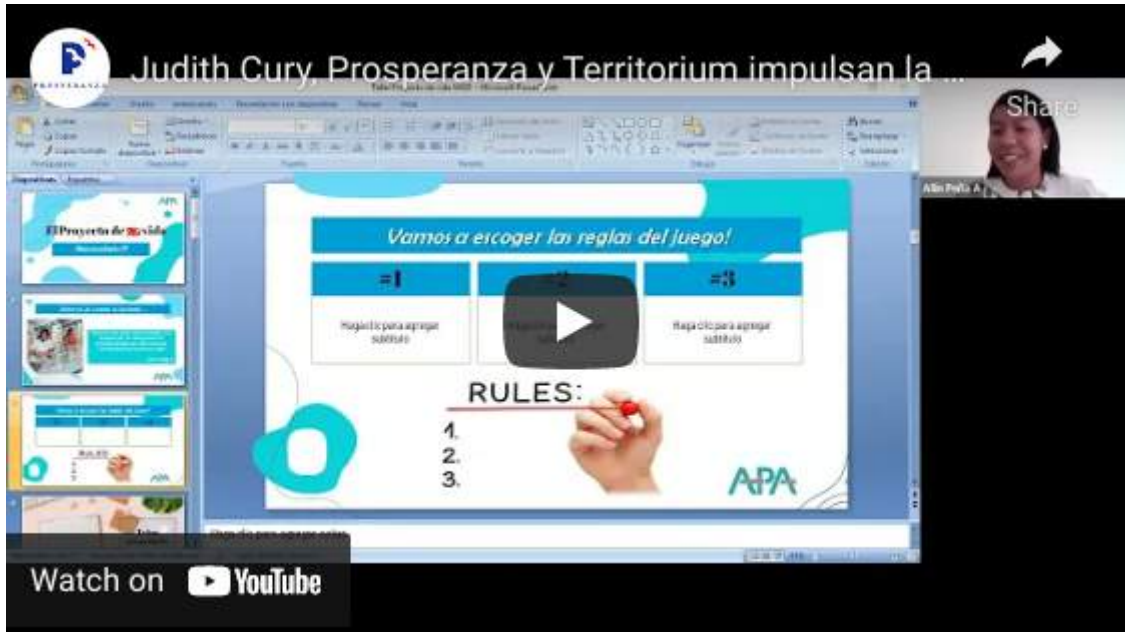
PROSPERANZA

Judith Cury, Prosperanza y Territorium impulsan la ...

Share

Allin Peña A

Vamos a escoger las reglas del juego!

| #1 | #2 | #3 |
|---|---|---|
| Haga clic para agregar subtítulo | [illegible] | Haga clic para agregar subtítulo |

RULES:
1.
2.
3.

APA

El Proyecto de mi vida

Watch on YouTube